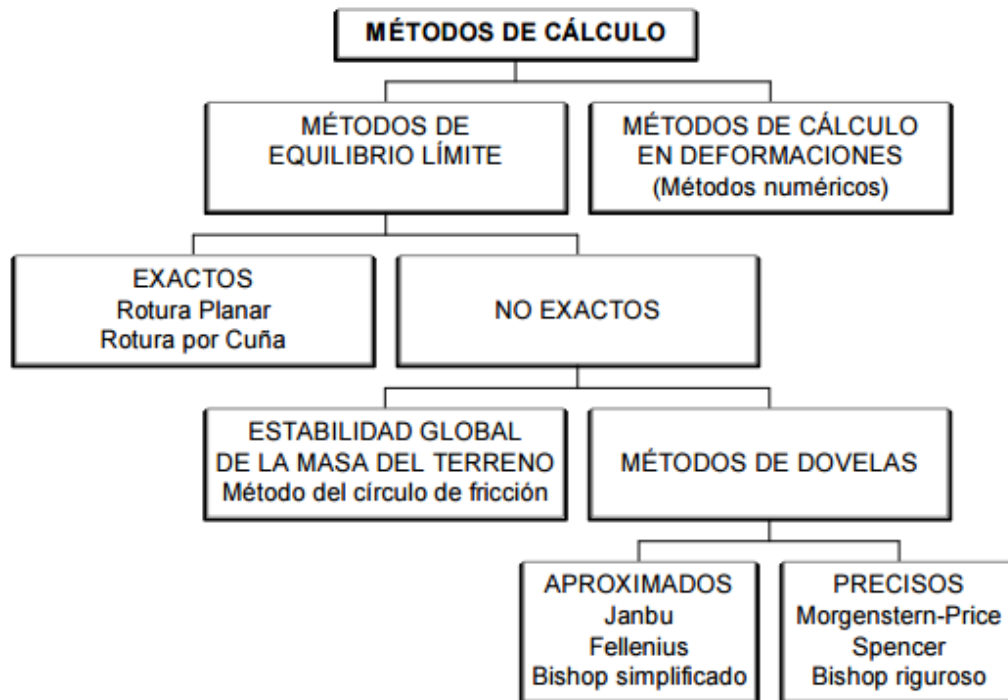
MÉTODOS DE CÁLCULO

MÉTODOS DE EQUILIBRIO LÍMITE

MÉTODOS DE CÁLCULO EN DEFORMACIONES (Métodos numéricos)

EXACTOS
Rotura Planar
Rotura por Cuña

NO EXACTOS

ESTABILIDAD GLOBAL DE LA MASA DEL TERRENO
Método del círculo de fricción

MÉTODOS DE DOVELAS

APROXIMADOS
Janbu
Fellenius
Bishop simplificado

PRECISOS
Morgenstern-Price
Spencer
Bishop riguroso